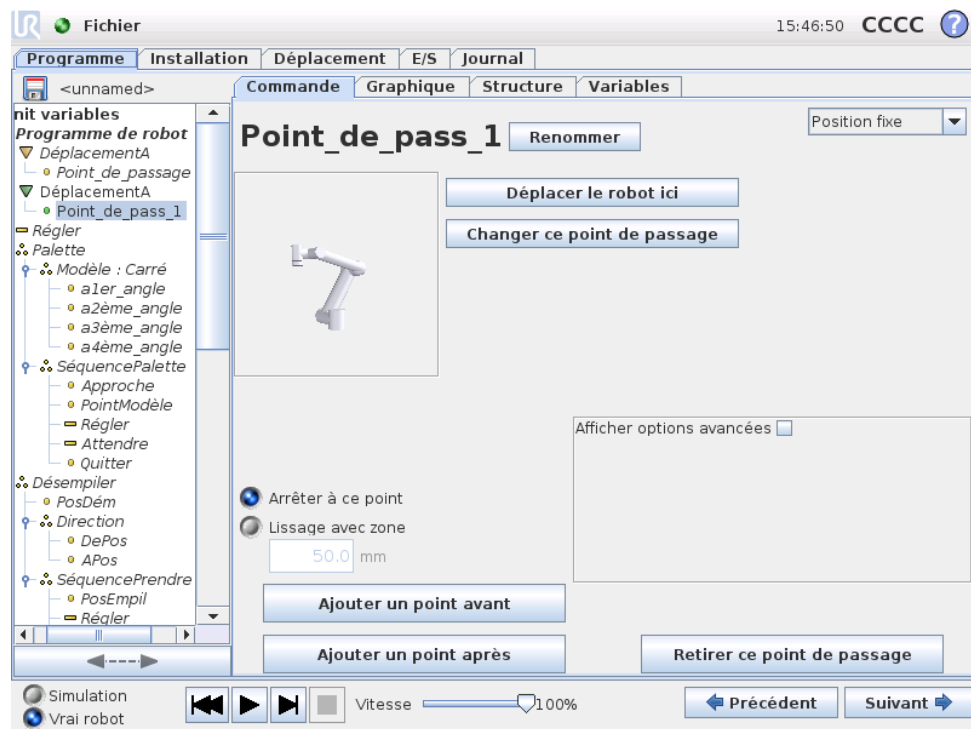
Fichier

15:46:50 CCCC ?

Programme | Installation | Déplacement | E/S | Journal

<unnamed>

nit variables
Programme de robot
DéplacementA
Point_de_passage
DéplacementA
Point_de_pass_1
Régler
Palette
Modèle : Carré
a1er_angle
a2ème_angle
a3ème_angle
a4ème_angle
SéquencePalette
Approche
PointModèle
Régler
Attendre
Quitter
Désempiler
PosDém
Direction
DePos
APos
SéquencePrendre
PosEmpil
Régler

Commande | Graphique | Structure | Variables

Point_de_pass_1 Renommer

Position fixe

Déplacer le robot ici

Changer ce point de passage

Afficher options avancées

Arrêter à ce point

Lissage avec zone

50.0 mm

Ajouter un point avant

Ajouter un point après

Retirer ce point de passage

Simulation

Vrai robot

Vitesse 100%

Précédent

Suivant